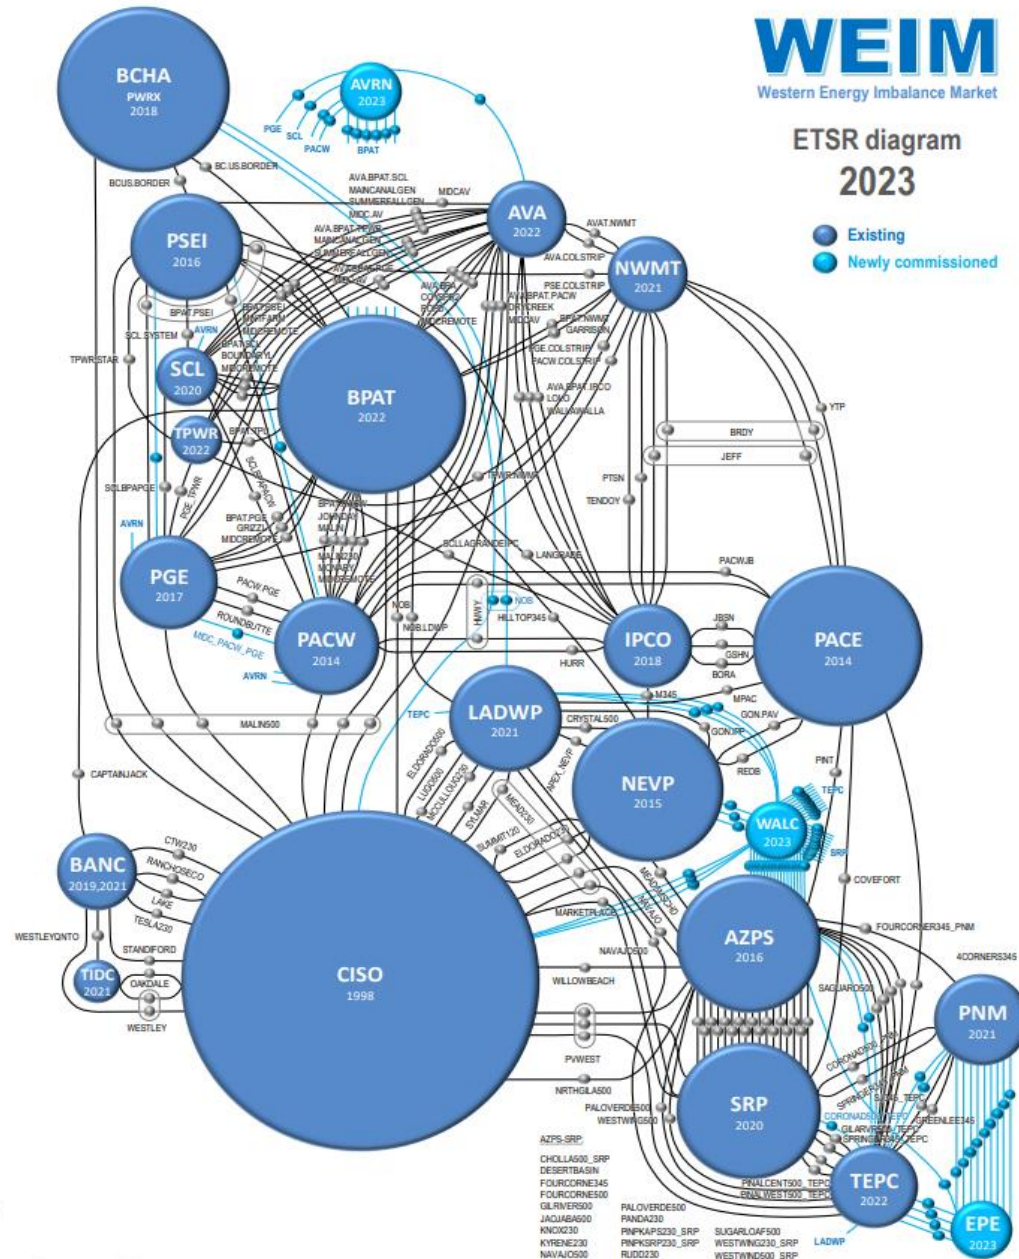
WEIM
Western Energy Imbalance Market

ETSR diagram
2023

Existing
Newly commissioned

BCHA
PWRX
2018

AVRN
2023

PGE
SCL
PACW
BPAT

BCUS.BORDER
BC.US.BORDER

AVA.BPAT.SCL
MAINCANALGEN
SUMMERFALLGEN
MIDC.AV
MIDCAV

AVA
2022

PSEI
2016

AVA.BPAT.TPWR
MAINCANALGEN
SUMMERFALLGEN

AVAT.NWMT
AVA.COLSTRIP

NWMT
2021

PSE.COLSTRIP
AVA.BPAT.PACW
DRYCREEK
MIDCAV
BPAT.NWMT
GARRISON
PSE.COLSTRIP
PACW.COLSTRIP

BPAT.PSEI
SCL.SYSTEM
AVRN

TPWR.STAR

SCL
2020

BPAT.SCL
BOUNDARYL
MIDCREMOTE

MIDCREMOTE

BPAT
2022

AVA.BPAT.IPCO
LOLO
WALLAWALLA

YTP

BRDY
JEFF

TPWR
2022

BPAT.TPWR

PTSN
TENDOY

SCLBPAPGE
PGE.TPWR

TPWR.NWMT

AVRN

BPAT.PGE
GRIZZLY
MIDCREMOTE

JOHNDAY
MALIN
MALIN230
MONARCH
MIDCREMOTE

SCLLAGRANDEIPC
LANGRADE

PGE
2017

PACW.PGE
ROUNDBUTTE
MIDC_PACW_PGE

PACWJB

PACW
2014

NOB
NOB.LDWP

HAWY
NOB
HILLTOP345

IPCO
2018

JBSN
GSHN
BORA

PACE
2014

AVRN

HURR

TEPC

LADWP
2021

M345
MPAC
GON.PAV
GONJPP

MALIN500

CRYSTAL500

CAPTAINJACK

ELDORADO500
LUGO500
MCCULLOUGH230
SYLMAR
MEAD230
APEX_NEVP
ELDORADO230

NEVP
2015

REDB
PINT
TEPC

WALC
2023

SRP

SUMMIT120

BANC
2019,2021

CTW230
RANCHOSECO
LAKE
TESLA230
STANDIFORD

MARKETPLACE
MEAD230
NAVAJO

COVEFORT

WESTLEYQNTO

TIDC
2021

OAKDALE
WESTLEY

CISO
1998

NAVAJO500

AZPS
2016

FOURCORNER345_PNM
4CORNERS345

WILLOWBEACH

SAGUARO500

PNM
2021

PVWEST

CORONADO500_PNM

NRTHGILA500
PALOVERDE500
WESTWING500

SRP
2020

CORONADO500_TEPC
GILARVR500_TEPC
SPRINGR345_TEPC
GREENLEE345

AZPS-SRP:
CHOLLA500_SRP
DESERTBASIN
FOURCORNE345
FOURCORNE500
GILRIVER500
JACJABA500
KNOX230
KYRENE230
NAVAJO500

PALOVERDE500
PANDA230
PINPKAPS230_SRP
PINPKSRP230_SRP
RUDD230

SUGARLOAF500
WESTWING230_SRP
WESTWIND500_SRP

PINALCENT500_TEPC
PINALWEST500_TEPC

TEPC
2022

LADWP

EPE
2023